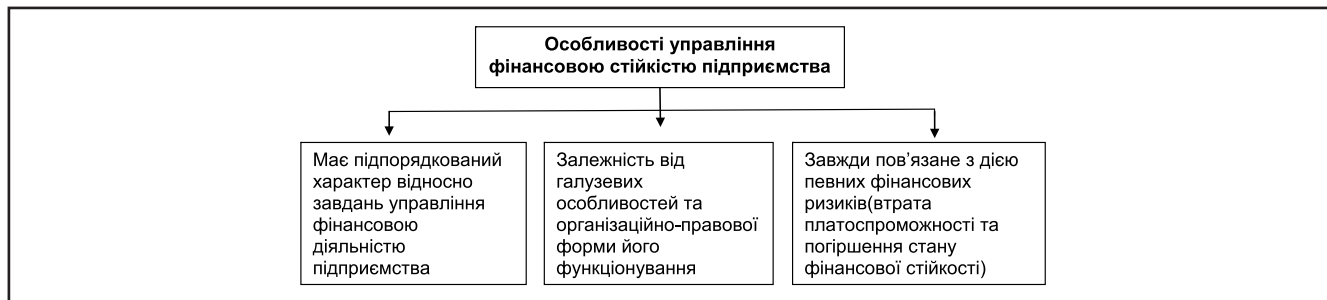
Особливості управління фінансовою стійкістю підприємства

Має підпорядкований характер відносно завдань управління фінансовою діяльністю підприємства

Залежність від галузевих особливостей та організаційно-правової форми його функціонування

Завжди пов'язане з дією певних фінансових ризиків(втрата платоспроможності та погіршення стану фінансової стійкості)